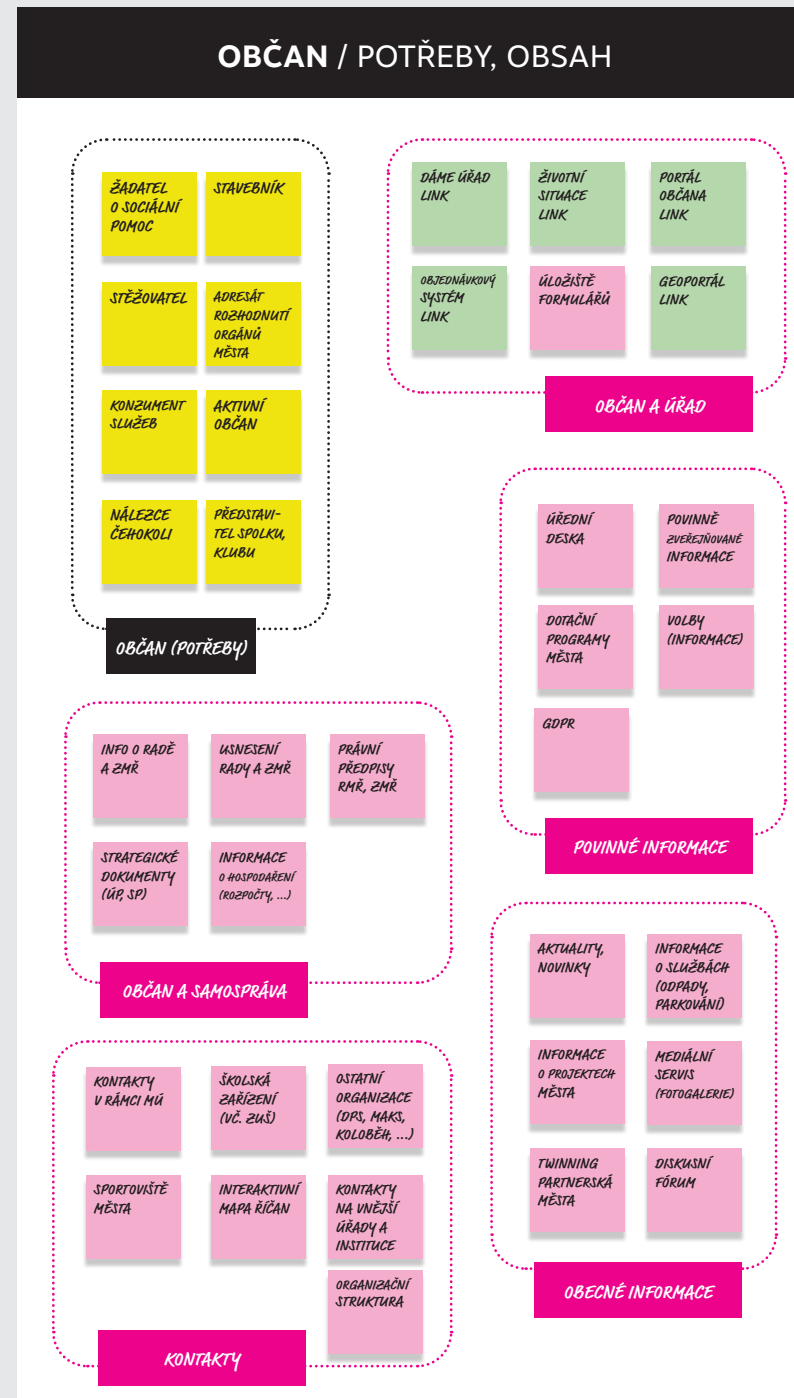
OBČAN / POTŘEBY, OBSAH

ŽADATEL O SOCIÁLNÍ POMOC

STAVEBNÍK

STĚŽOVATEL

ADRESÁT ROZHODNUTÍ ORGÁNŮ MĚSTA

KONZUMENT SLUŽEB

AKTIVNÍ OBČAN

NÁLEZCE ČEHOKOLI

PŘEDSTAVITEL SPOLKU, KLUBU

OBČAN (POTŘEBY)

DÁME ÚŘAD LINK

ŽIVOTNÍ SITUACE LINK

PORTÁL OBČANA LINK

OBJEDNÁVKOVÝ SYSTÉM LINK

ÚLOŽIŠTĚ FORMULÁŘŮ

GEOPORTÁL LINK

OBČAN A ÚŘAD

ÚŘEDNÍ DESKA

POVINNĚ ZVEŘEJŇOVANÉ INFORMACE

DOTAČNÍ PROGRAMY MĚSTA

VOLBY (INFORMACE)

GDPR

POVINNÉ INFORMACE

INFO O RADĚ A ZMŘ

USNESENÍ RADY A ZMŘ

PRÁVNÍ PŘEDPISY RMŘ, ZMŘ

STRATEGICKÉ DOKUMENTY (ÚP, SP)

INFORMACE O HOSPODAŘENÍ (ROZPOČTY, ...)

OBČAN A SAMOSPRÁVA

AKTUALITY, NOVINKY

INFORMACE O SLUŽBÁCH (ODPADY, PARKOVÁNÍ)

INFORMACE O PROJEKTECH MĚSTA

MEDIÁLNÍ SERVIS (FOTOGALERIE)

TWINNING PARTNERSKÁ MĚSTA

DISKUSNÍ FÓRUM

OBECNÉ INFORMACE

KONTAKTY V RÁMCI MÚ

ŠKOLSKÁ ZAŘÍZENÍ (VČ. ZUŠ)

OSTATNÍ ORGANIZACE (DPS, MAKS, KOLOBĚH, ...)

SPORTOVIŠTĚ MĚSTA

INTERAKTIVNÍ MAPA ŘÍČAN

KONTAKTY NA VNĚJŠÍ ÚŘADY A INSTITUCE

ORGANIZAČNÍ STRUKTURA

KONTAKTY